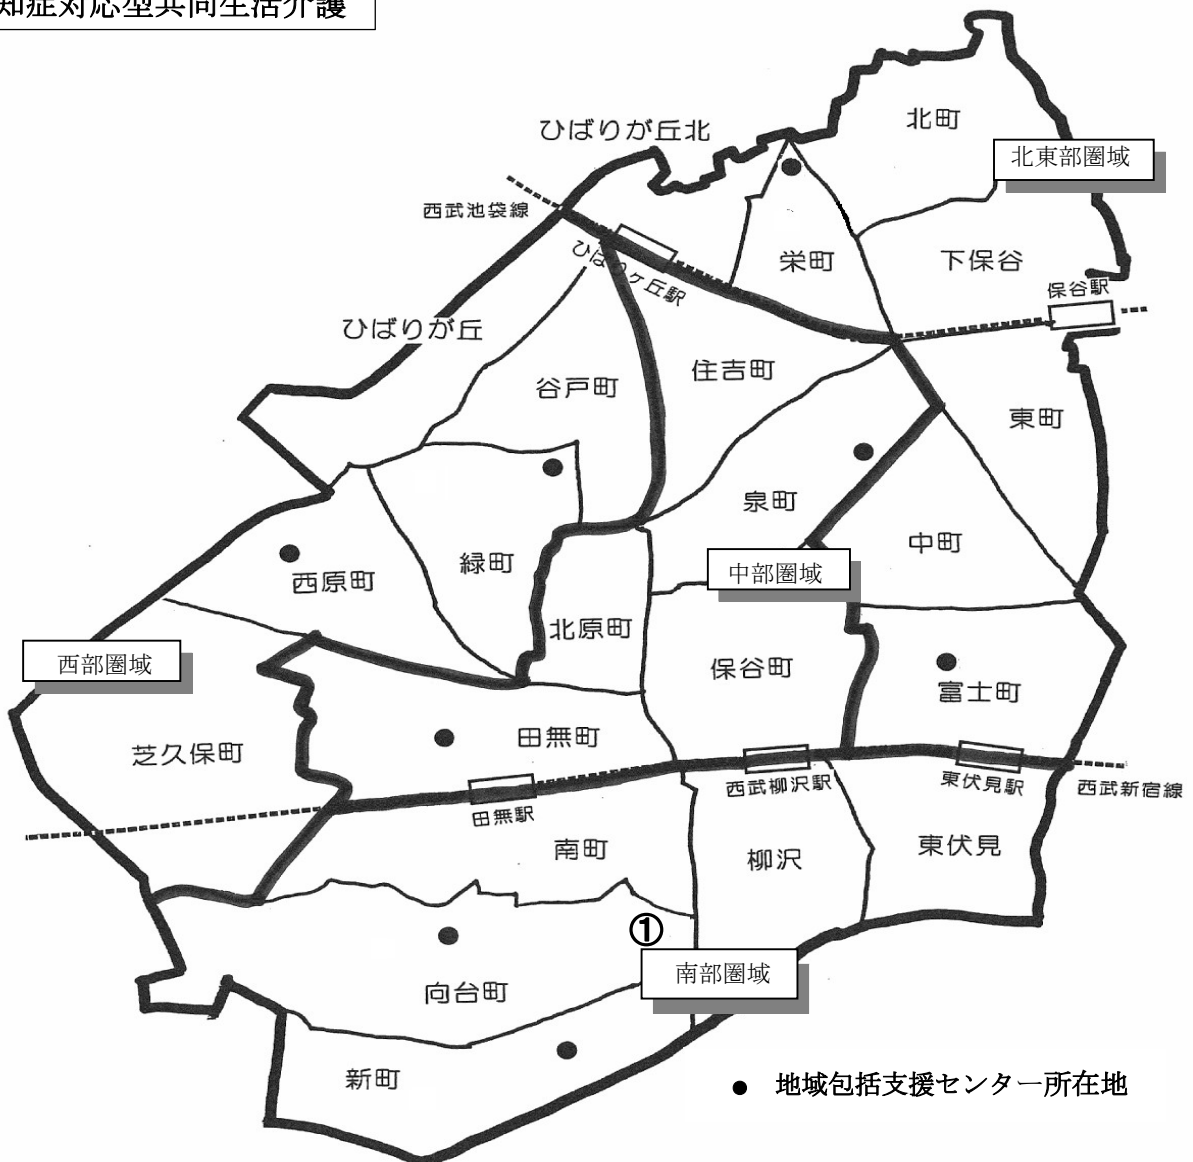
知症対応型共同生活介護

ひばりが丘北

北町

北東部圏域

西武池袋線

ひばりヶ丘駅

栄町

下保谷

保谷駅

ひばりが丘

住吉町

谷戸町

東町

泉町

中町

西原町

緑町

中部圏域

西部圏域

北原町

保谷町

富士町

芝久保町

田無町

西武柳沢駅

東伏見駅

西武新宿線

田無駅

南町

柳沢

東伏見

①

南部圏域

向台町

新町

● 地域包括支援センター所在地